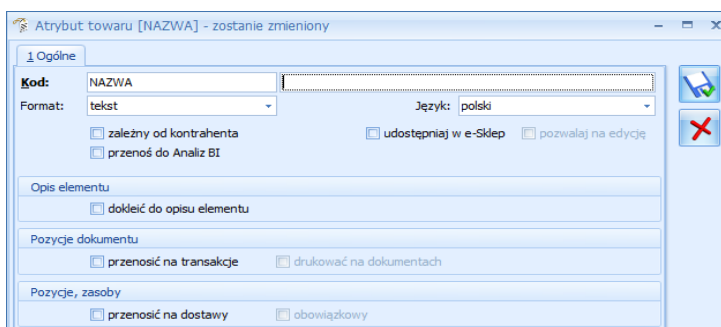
Atrybut towaru [NAZWA] - zostanie zmieniony

1 Ogólne

Kod: NAZWA

Format: tekst

Język: polski

zależny od kontrahenta

udostępniaj w e-Sklep

pozwalaj na edycję

przenoś do Analiz BI

Opis elementu

dokleić do opisu elementu

Pozycje dokumentu

przenosić na transakcje

drukować na dokumentach

Pozycje, zasoby

przenosić na dostawy

obowiązkowy